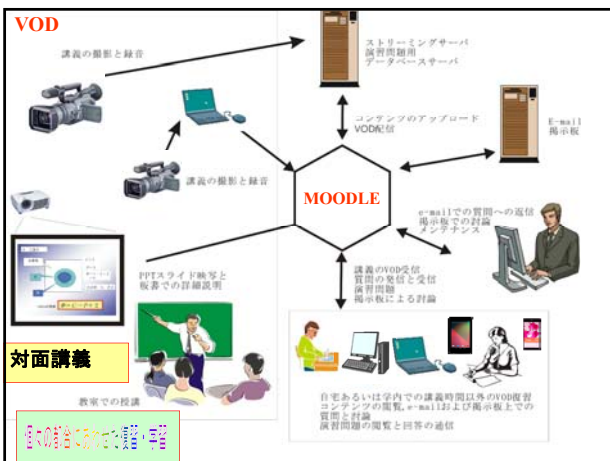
VOD

講義の撮影と録音

ストリーミングサーバ
演習問題用
データベースサーバ

コンテンツのアップロード
VOD配信

E-mail
掲示板

講義の撮影と録音

MOODLE

e-mailでの質問への返信
掲示板での討論
メンテナンス

PPTスライド映写と
板書での詳細説明

講義のVOD受信
質問の発信と受信
演習問題
掲示板による討論

対面講義

教室での授業

自宅あるいは学内での講義時間以外のVOD復習
コンテンツの閲覧、e-mailおよび掲示板上での
質問と討論
演習問題の閲覧と回答の送信

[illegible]